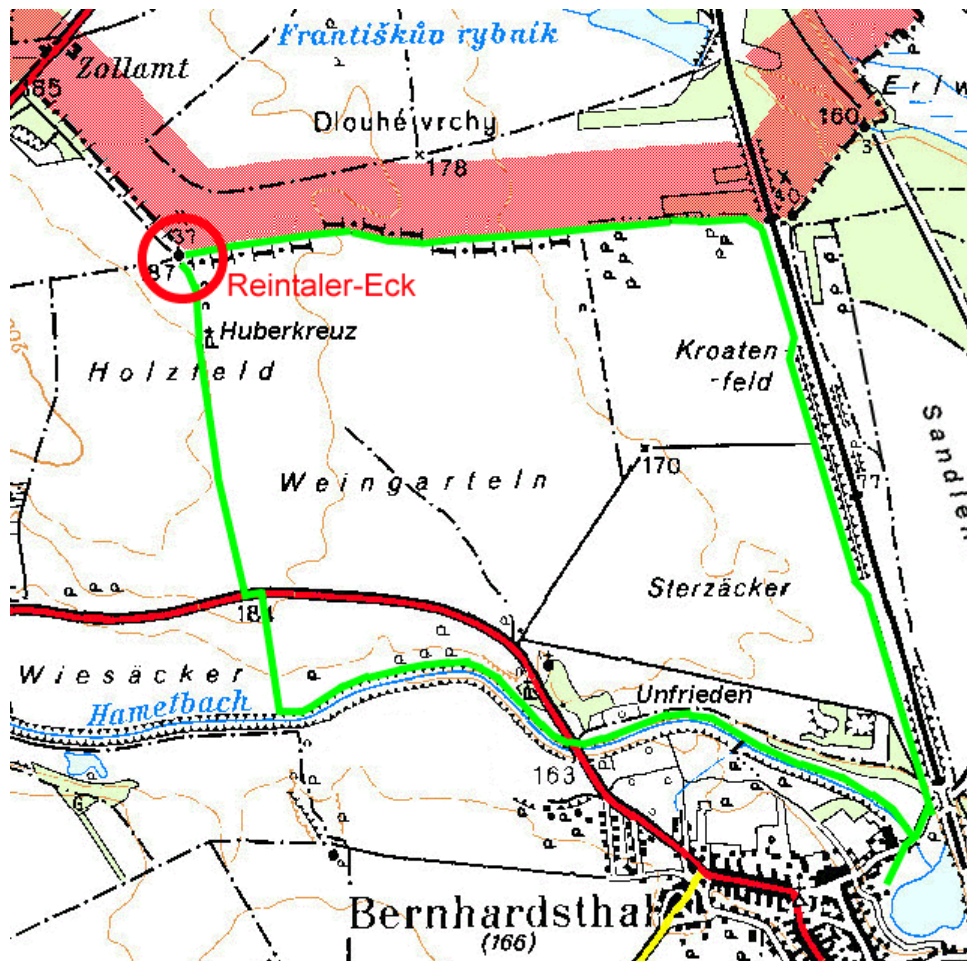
Františkův rybník
Zollamt
185
Dlouhé vrchy
178
160
Erlw
3
40
137
87
Reintaler-Eck
Huberkreuz
Holzfeld
Kroaten-feld
Sandler
Weingarteln
170
77
Sterzäcker
181
Wiesäcker
Hametbach
Unfrieden
163
Bernhardsthal
(166)